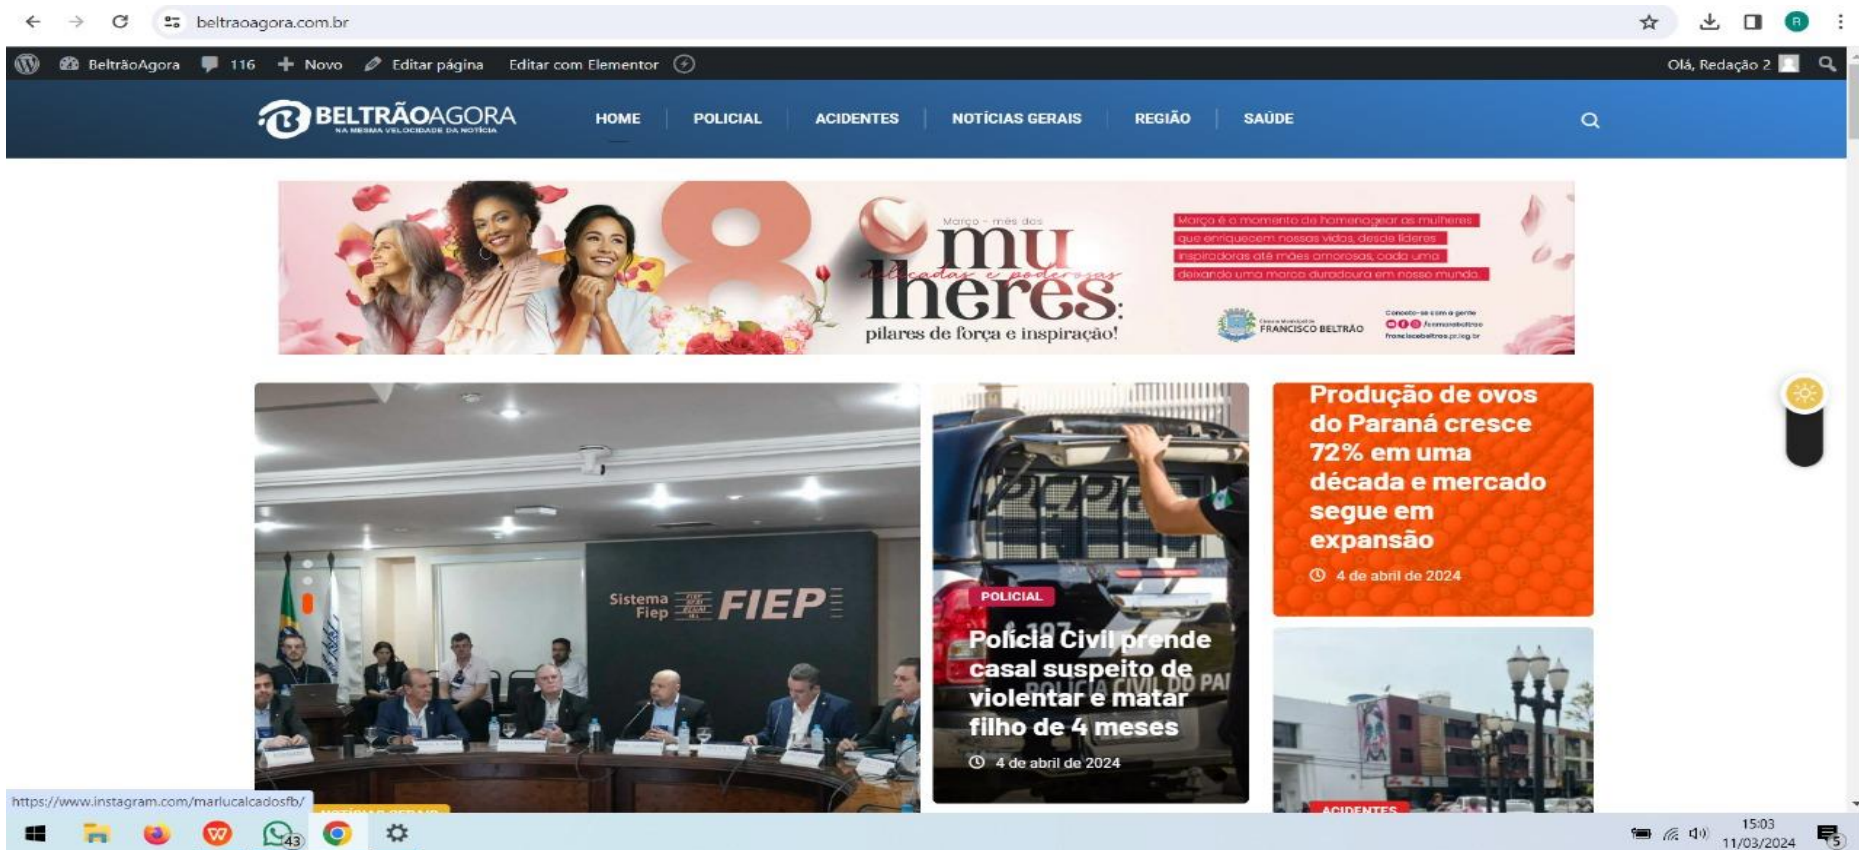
beltraoagora.com.br

BeltrãoAgora 116 Novo Editar página Editar com Elementor Olá, Redação 2

BELTRÃOAGORA
NA MESMA VELOCIDADE DA NOTÍCIA

HOME POLICIAL ACIDENTES NOTÍCIAS GERAIS REGIÃO SAÚDE

8
Março - mês das
mulheres
delicadas e poderosas
pilares de força e inspiração!

Março é o momento de homenagear as mulheres que enriquecem nossas vidas, desde líderes inspiradoras até mães amorosas, cada uma deixando uma marca duradoura em nosso mundo.

FRANCISCO BELTRÃO

Sistema Fiep FIEP

POLICIAL
Polícia Civil prende casal suspeito de violentar e matar filho de 4 meses
4 de abril de 2024

Produção de ovos do Paraná cresce 72% em uma década e mercado segue em expansão
4 de abril de 2024

ACIDENTES

https://www.instagram.com/marlucalcadosfb/

43

15:03
11/03/2024
5